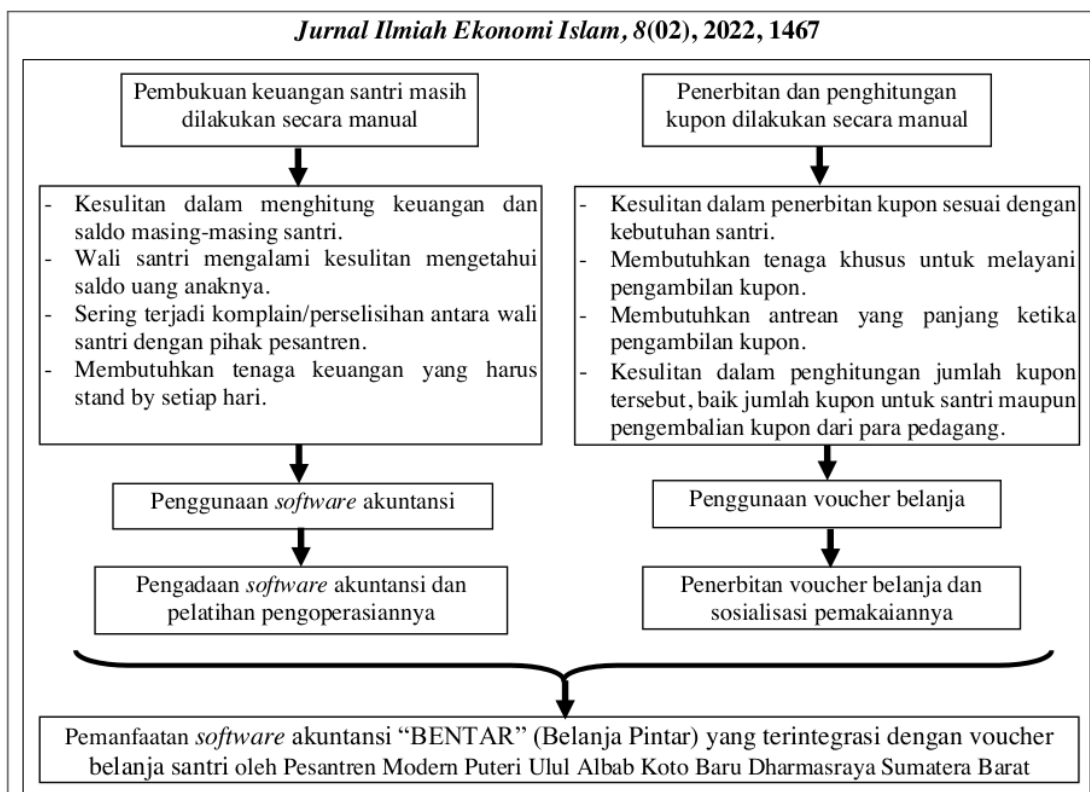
Jurnal Ilmiah Ekonomi Islam, 8(02), 2022, 1467

Pembukuan keuangan santri masih dilakukan secara manual

- Kesulitan dalam menghitung keuangan dan saldo masing-masing santri.
- Wali santri mengalami kesulitan mengetahui saldo uang anaknya.
- Sering terjadi komplain/perselisihan antara wali santri dengan pihak pesantren.
- Membutuhkan tenaga keuangan yang harus stand by setiap hari.

Penggunaan software akuntansi

Pengadaan software akuntansi dan pelatihan pengoperasiannya

Penerbitan dan penghitungan kupon dilakukan secara manual

- Kesulitan dalam penerbitan kupon sesuai dengan kebutuhan santri.
- Membutuhkan tenaga khusus untuk melayani pengambilan kupon.
- Membutuhkan antrean yang panjang ketika pengambilan kupon.
- Kesulitan dalam penghitungan jumlah kupon tersebut, baik jumlah kupon untuk santri maupun pengembalian kupon dari para pedagang.

Penggunaan voucher belanja

Penerbitan voucher belanja dan sosialisasi pemakaiannya

Pemanfaatan software akuntansi "BENTAR" (Belanja Pintar) yang terintegrasi dengan voucher belanja santri oleh Pesantren Modern Puteri Ulul Albab Koto Baru Dharmasraya Sumatera Barat